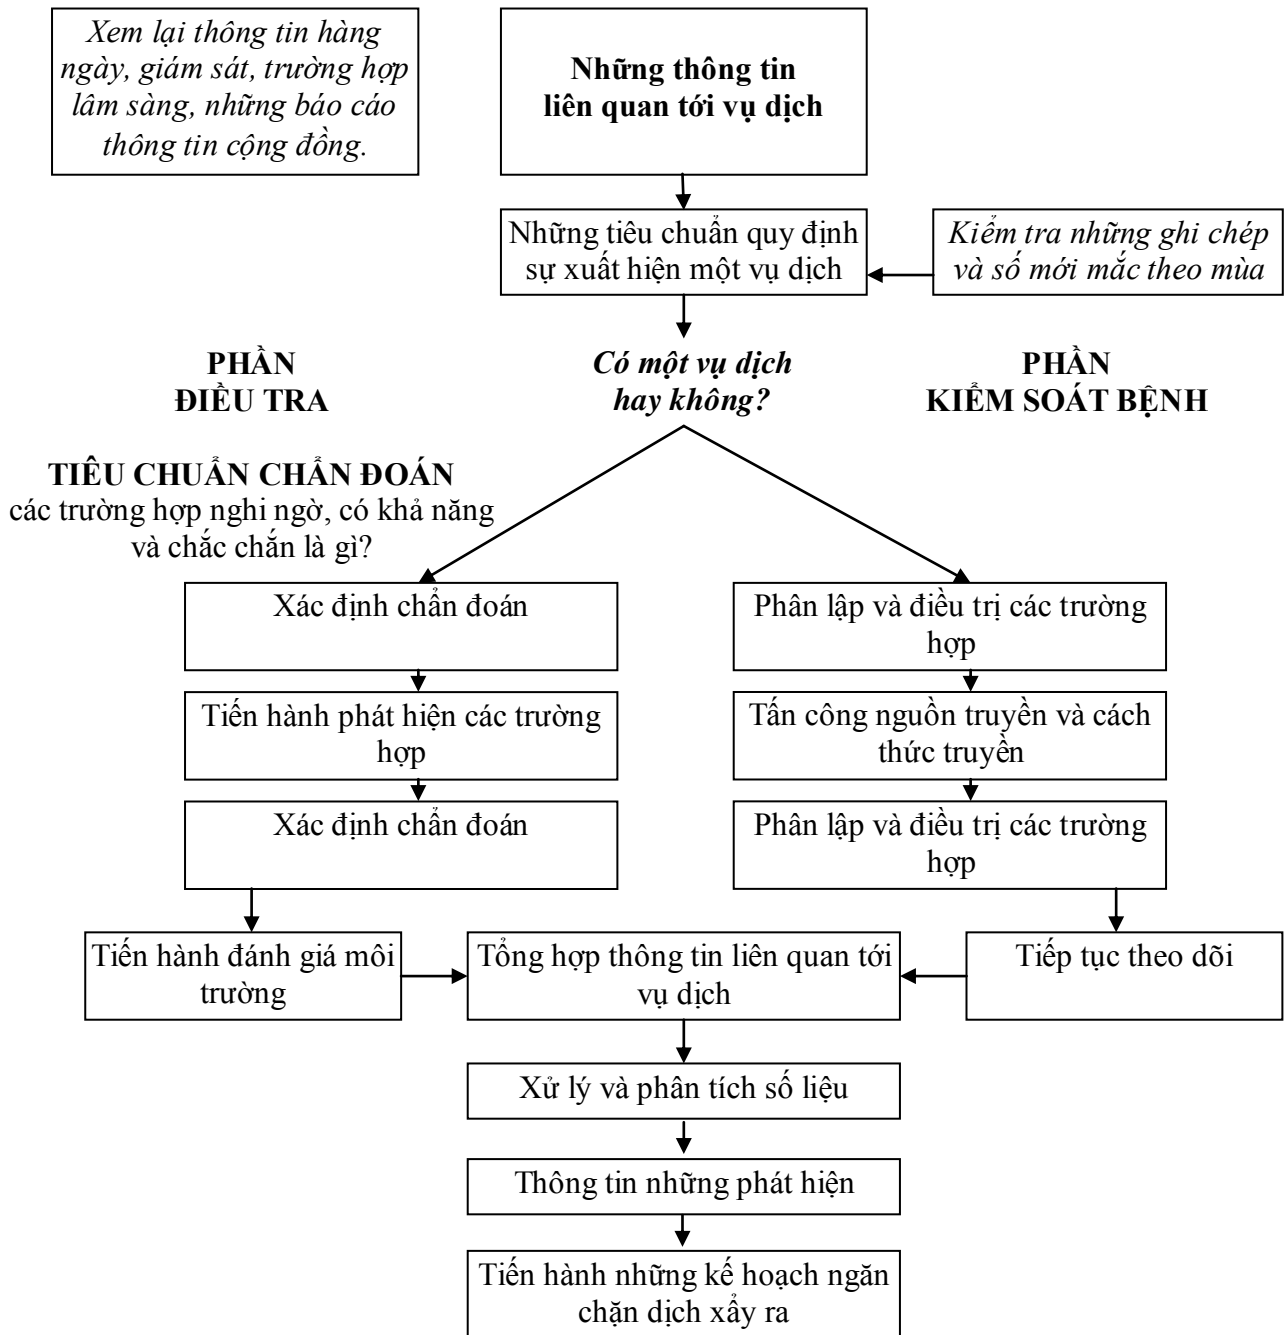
Xem lại thông tin hàng ngày, giám sát, trường hợp lâm sàng, những báo cáo thông tin cộng đồng.

Những thông tin liên quan tới vụ dịch

Những tiêu chuẩn quy định sự xuất hiện một vụ dịch

Kiểm tra những ghi chép và số mới mắc theo mùa

PHẦN ĐIỀU TRA

Có một vụ dịch hay không?

PHẦN KIỂM SOÁT BỆNH

TIÊU CHUẨN CHẨN ĐOÁN
các trường hợp nghi ngờ, có khả năng và chắc chắn là gì?

Xác định chẩn đoán

Tiến hành phát hiện các trường hợp

Xác định chẩn đoán

Phân lập và điều trị các trường hợp

Tấn công nguồn truyền và cách thức truyền

Phân lập và điều trị các trường hợp

Tiến hành đánh giá môi trường

Tổng hợp thông tin liên quan tới vụ dịch

Tiếp tục theo dõi

Xử lý và phân tích số liệu

Thông tin những phát hiện

Tiến hành những kế hoạch ngăn chặn dịch xảy ra